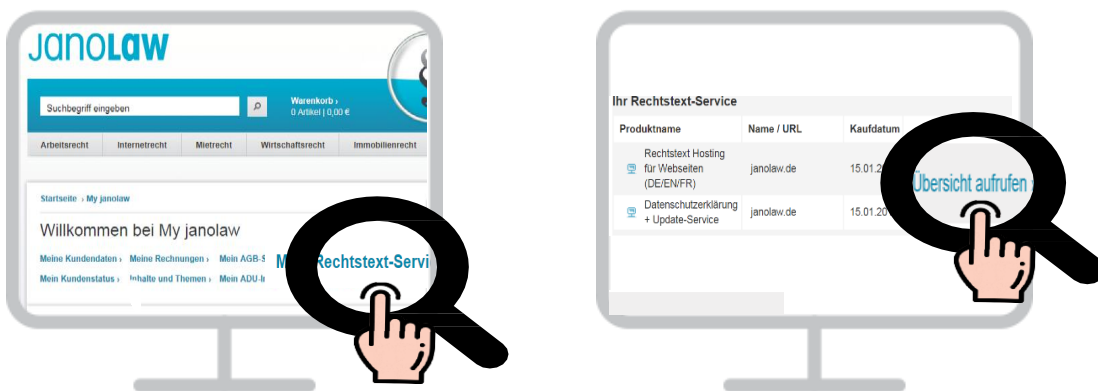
JANOLAW

Suchbegriff eingeben

Warenkorb ›
0 Artikel | 0,00 €

Arbeitsrecht | Internetrecht | Mietrecht | Wirtschaftsrecht | Immobilienrecht

Startseite › My janolaw

Willkommen bei My janolaw

Meine Kundendaten › Meine Rechnungen › Meine AGB-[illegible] M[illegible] Rechtstext-Servi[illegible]
Mein Kundenstatus › Inhalte und Themen › Mein ADU-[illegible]

Ihr Rechtstext-Service

| Produktname | Name / URL | Kaufdatum |
|---|---|---|
| Rechtstext Hosting für Webseiten (DE/EN/FR) | janolaw.de | 15.01.2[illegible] |
| Datenschutzerklärung + Update-Service | janolaw.de | 15.01.20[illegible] |

Übersicht aufrufen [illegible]